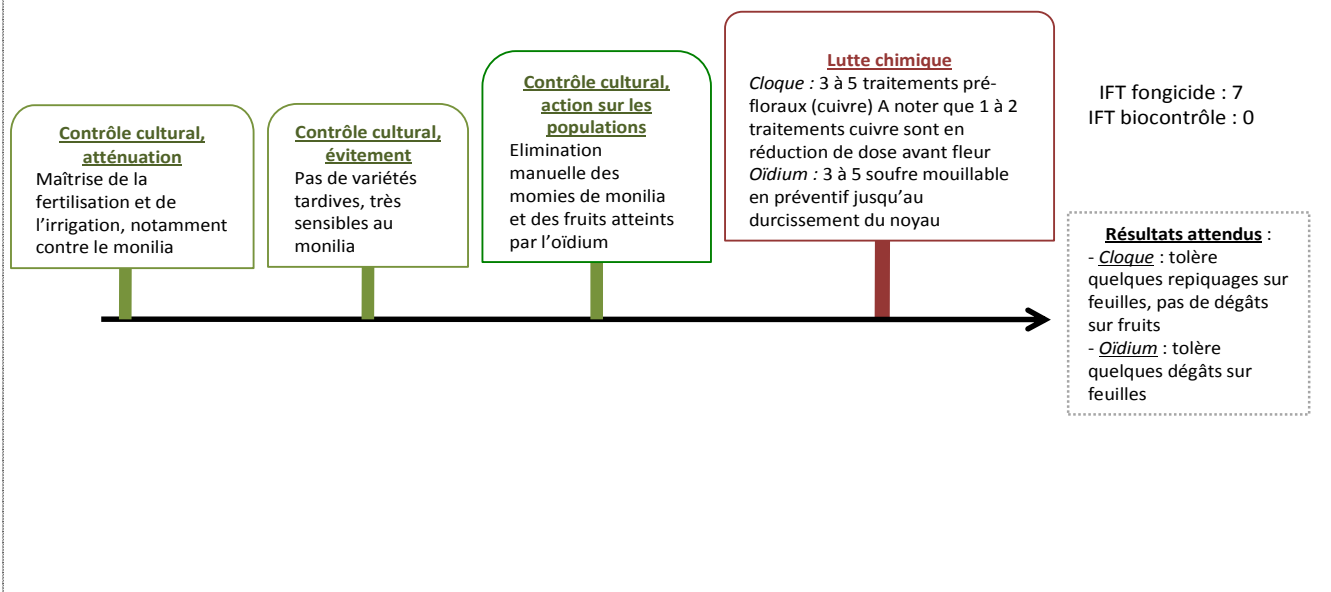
Contrôle cultural, atténuation
Maîtrise de la fertilisation et de l'irrigation, notamment contre le monilia

Contrôle cultural, évitement
Pas de variétés tardives, très sensibles au monilia

Contrôle cultural, action sur les populations
Elimination manuelle des momies de monilia et des fruits atteints par l'oïdium

Lutte chimique
*Cloque :* 3 à 5 traitements pré-floraux (cuivre) A noter que 1 à 2 traitements cuivre sont en réduction de dose avant fleur
*Oïdium :* 3 à 5 soufre mouillable en préventif jusqu'au durcissement du noyau

IFT fongicide : 7
IFT biocontrôle : 0

Résultats attendus :
- *Cloque* : tolère quelques repiquages sur feuilles, pas de dégâts sur fruits
- *Oïdium* : tolère quelques dégâts sur feuilles